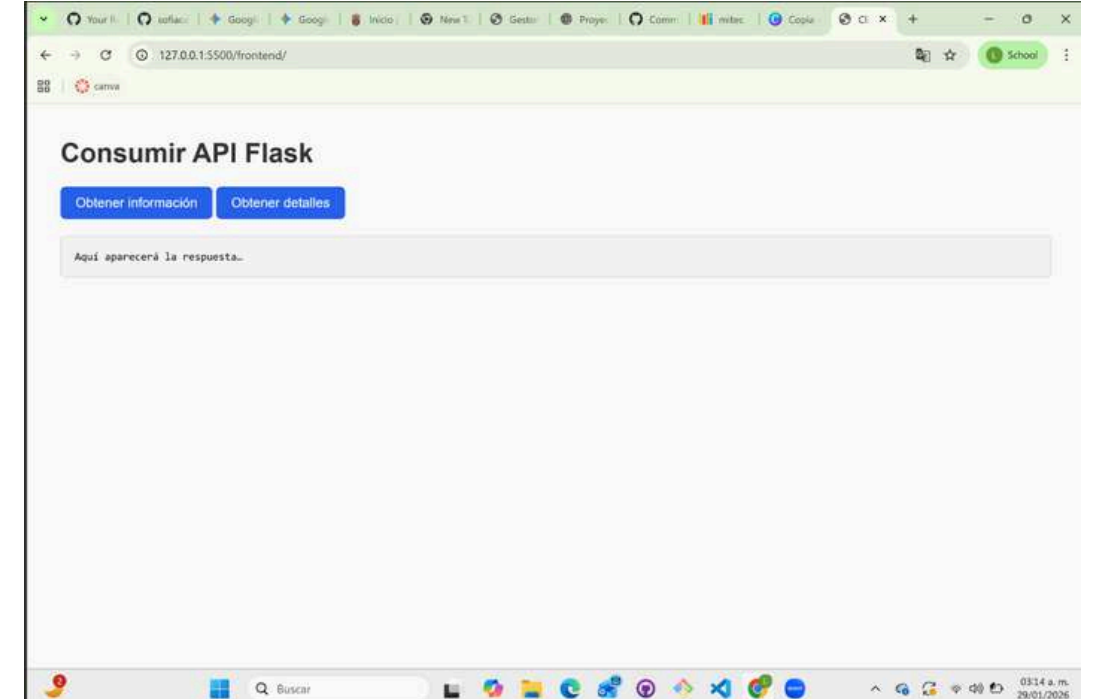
Your I | sofiac | Googl | Googl | Inicio | New T | Gestor | Proyec | Comm | mitec | Copia | Cl ×

127.0.0.1:5500/frontend/

School

canva

Consumir API Flask

Obtener información

Obtener detalles

Aquí aparecerá la respuesta…

Buscar

03:14 a. m.
29/01/2026